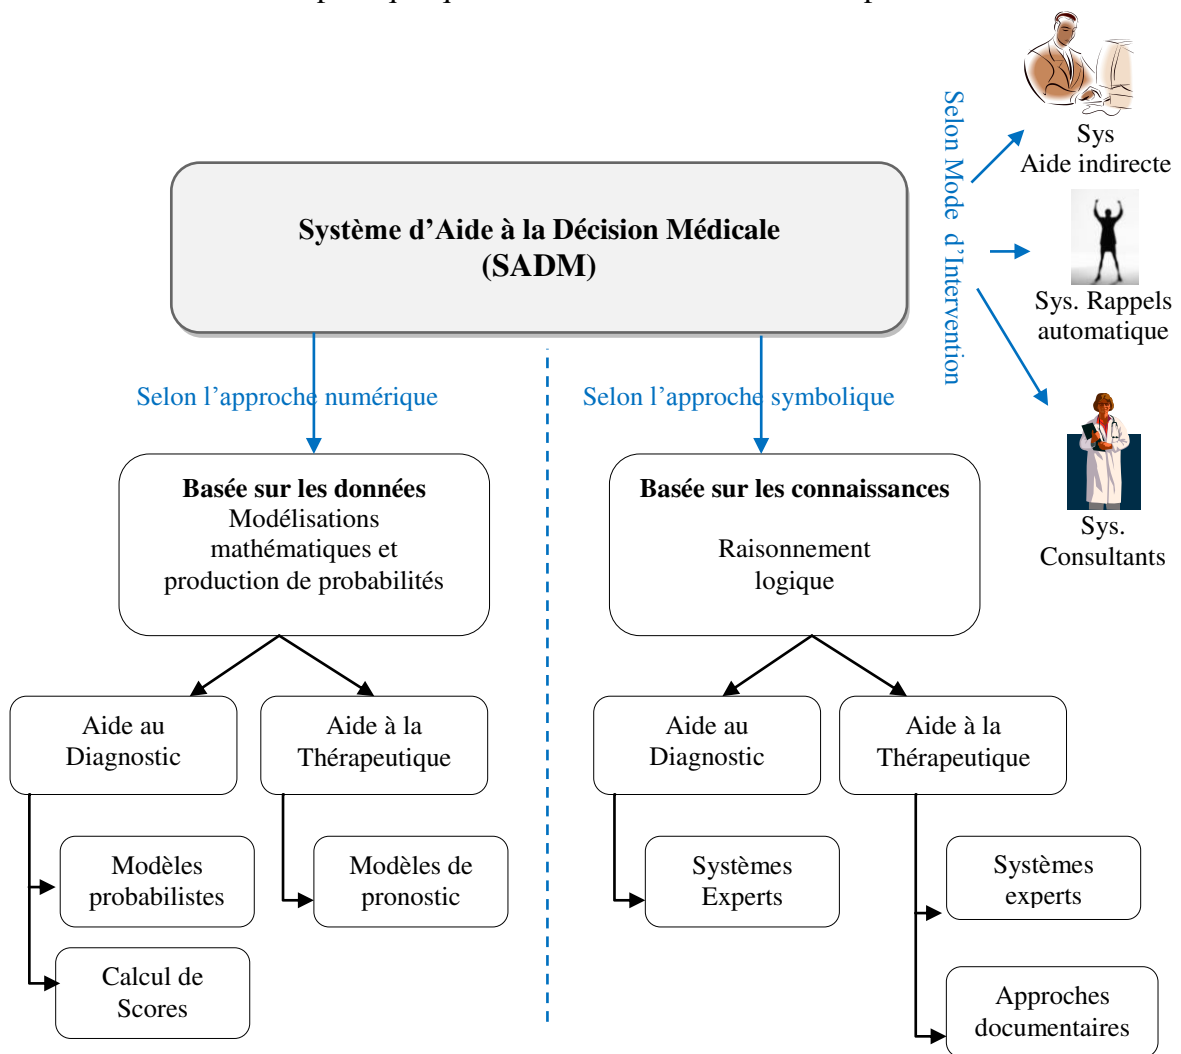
Système d’Aide à la Décision Médicale (SADM)

Selon Mode d’Intervention

Sys Aide indirecte

Sys. Rappels automatique

Sys. Consultants

Selon l’approche numérique

Selon l’approche symbolique

**Basée sur les données**
Modélisations mathématiques et production de probabilités

**Basée sur les connaissances**
Raisonnement logique

Aide au Diagnostic

Aide à la Thérapeutique

Modèles probabilistes

Calcul de Scores

Modèles de pronostic

Aide au Diagnostic

Aide à la Thérapeutique

Systèmes Experts

Systèmes experts

Approches documentaires